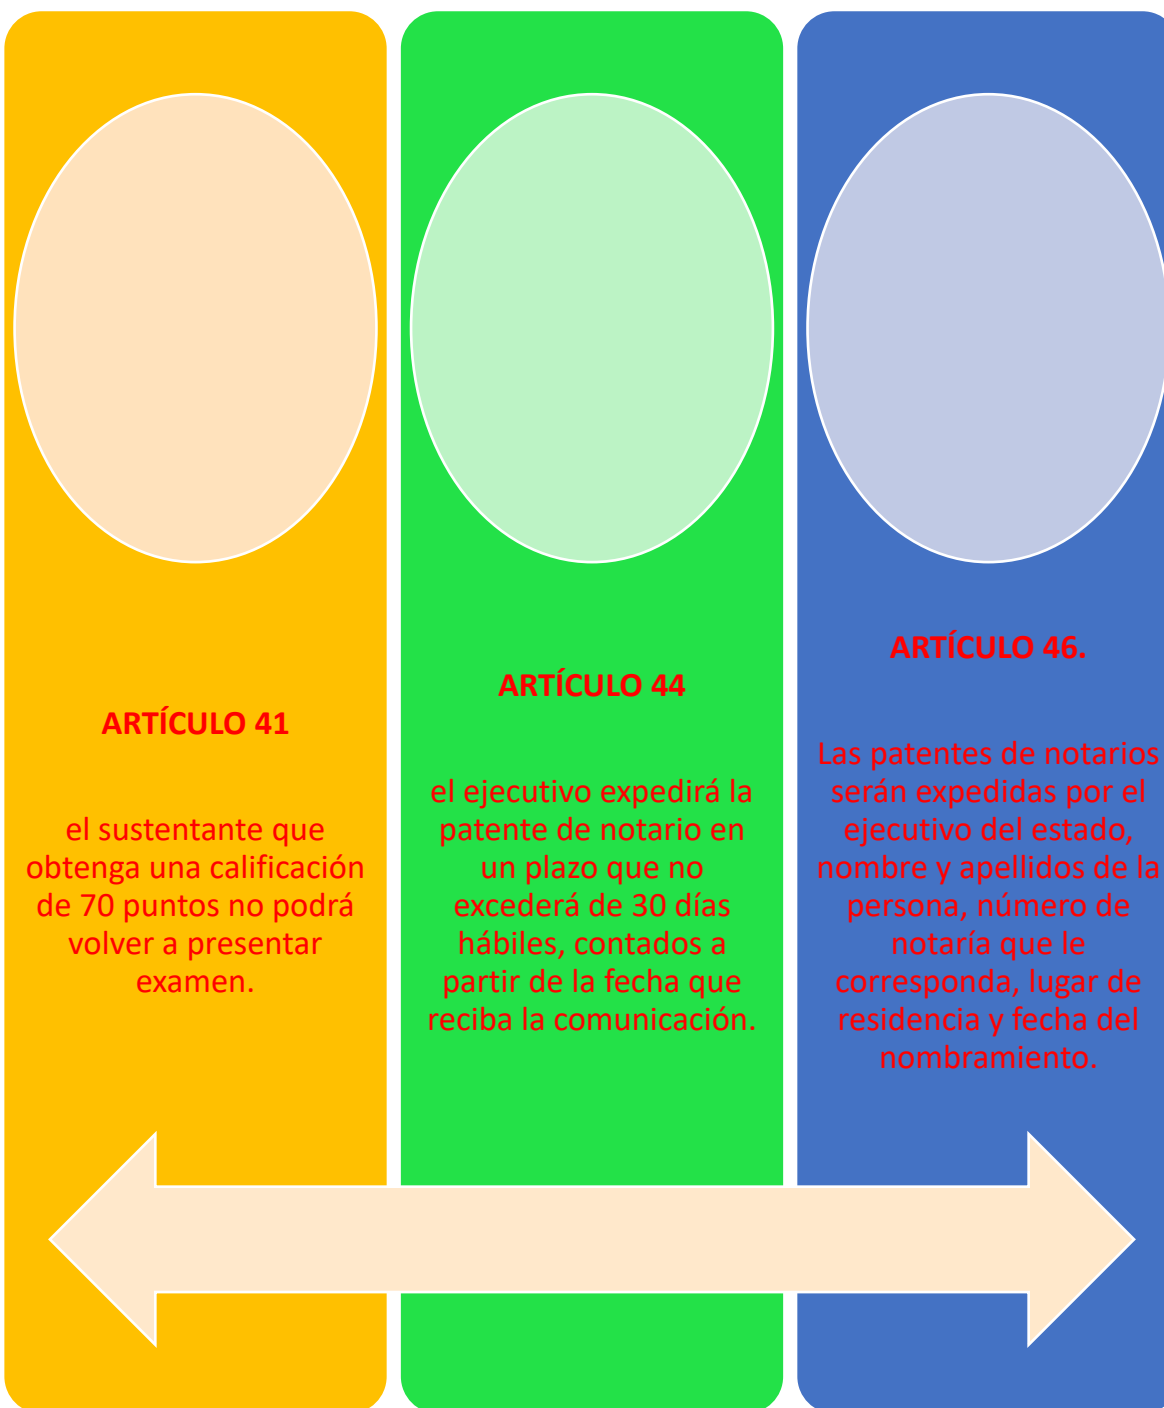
ARTÍCULO 41

el sustentante que obtenga una calificación de 70 puntos no podrá volver a presentar examen.

ARTÍCULO 44

el ejecutivo expedirá la patente de notario en un plazo que no excederá de 30 días hábiles, contados a partir de la fecha que reciba la comunicación.

ARTÍCULO 46.

Las patentes de notarios serán expedidas por el ejecutivo del estado, nombre y apellidos de la persona, número de notaría que le corresponda, lugar de residencia y fecha del nombramiento.